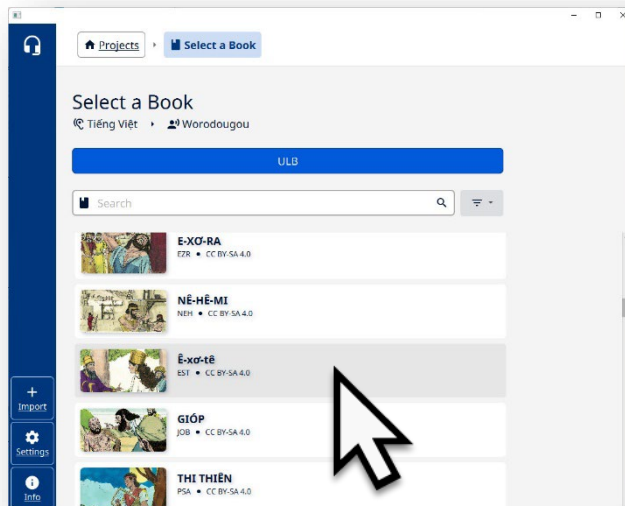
Projects
Select a Book

Select a Book
Tiếng Việt
Worodougou

ULB

Search

E-XƠ-RA
EZR • CC BY-SA 4.0

NÊ-HÊ-MI
NEH • CC BY-SA 4.0

Ê-xơ-tê
EST • CC BY-SA 4.0

GIÓP
JOB • CC BY-SA 4.0

THI THIÊN
PSA • CC BY-SA 4.0

Import
Settings
Info